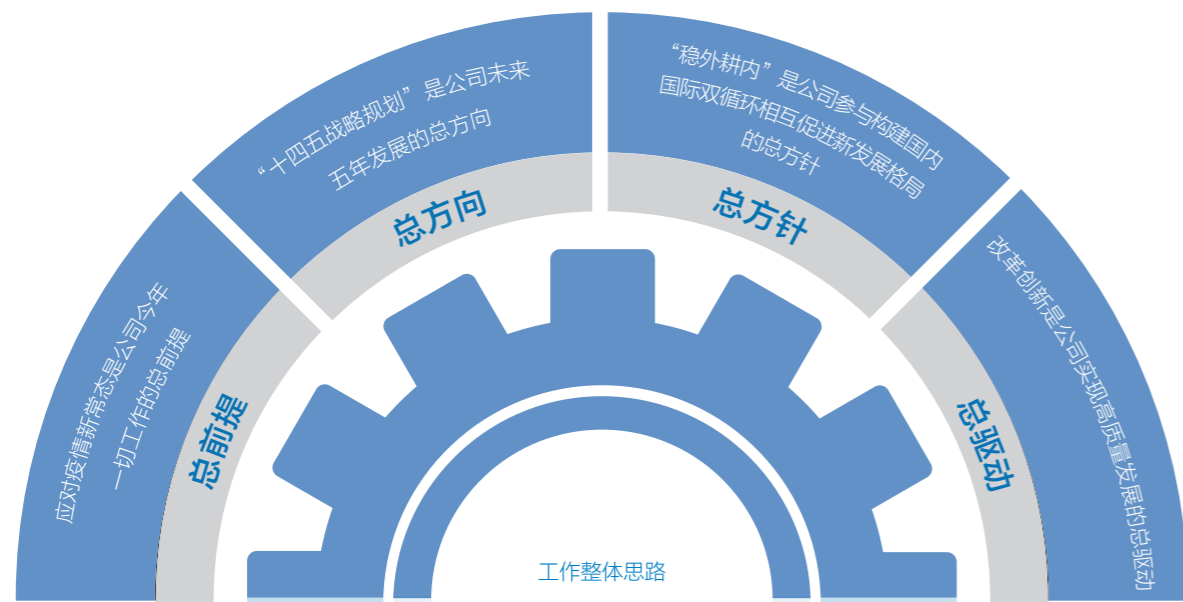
应对疫情新常态是公司今年一切工作的总前提

总前提

“十四五战略规划”是公司未来五年发展的总方向

总方向

“稳外耕内”是公司参与构建国内国际双循环相互促进新发展格局的总方针

总方针

改革创新是公司实现高质量发展的总驱动

总驱动

工作整体思路